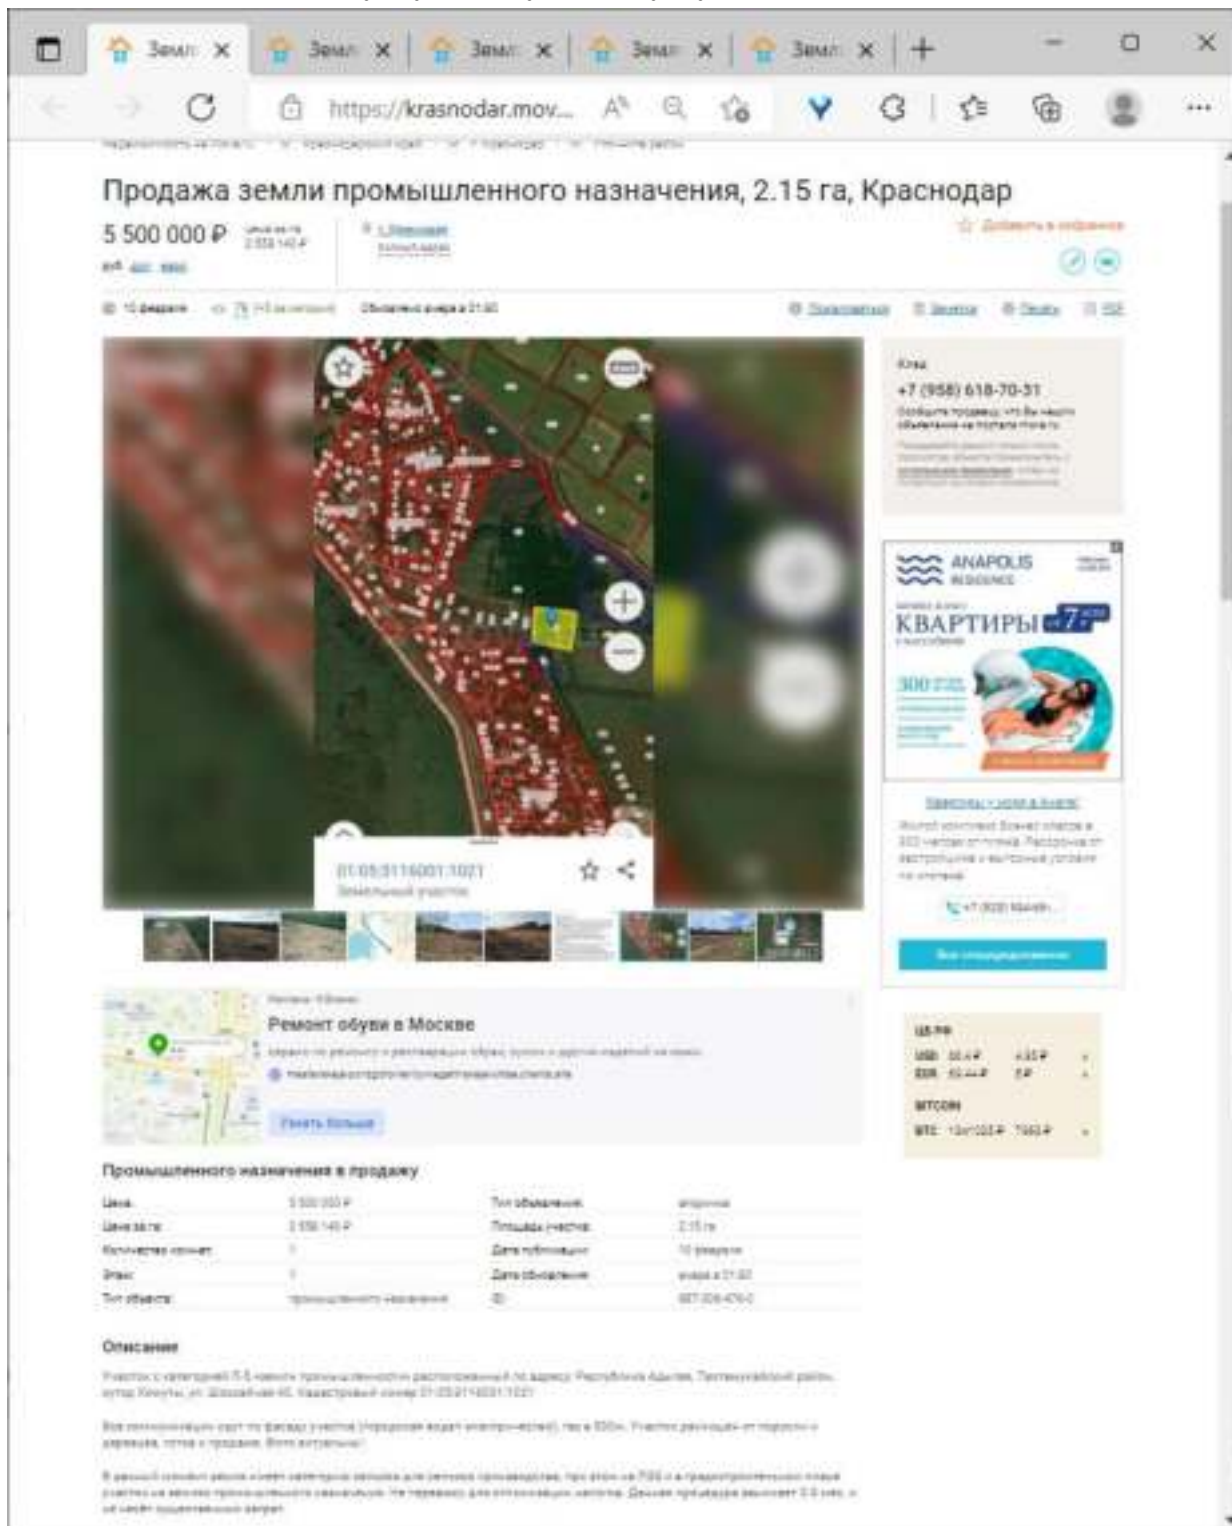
Земл ×
Земл ×
Земл ×
Земл ×
Земл ×

https://krasnodar.mov...

Продажа земли промышленного назначения, 2.15 га, Краснодар

5 500 000 ₽

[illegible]

+7 (958) 618-70-31

01:05:3116001:1021

ANAPOLIS

КВАРТИРЫ

Ремонт обуви в Москве

Промышленного назначения в продажу

| Цена: | 5 500 000 ₽ | Тип объявления: | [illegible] |
|---|---|---|---|
| Цена за га: | 2 558 140 ₽ | Площадь участка: | 2.15 га |
| Количество комнат: | 1 | Дата публикации: | 10 февраля |
| Этаж: | 1 | Дата обновления: | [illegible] |
| Тип объекта: | промышленного назначения | ID: | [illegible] |

Описание

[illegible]